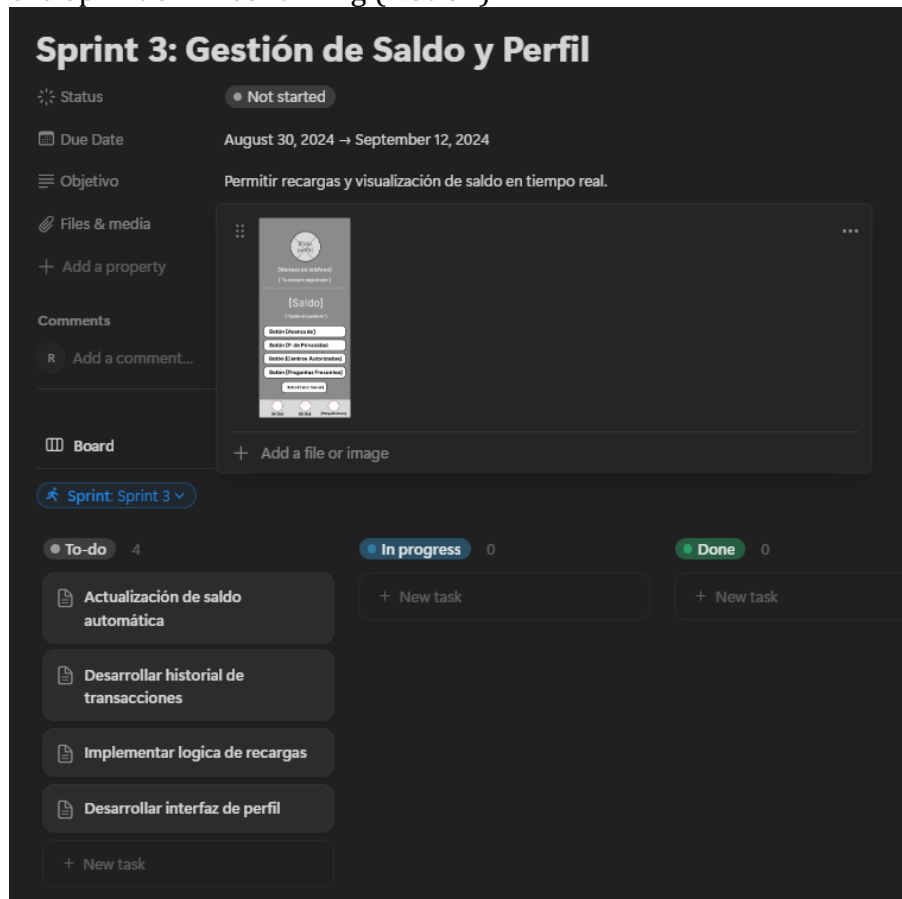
Sprint 3: Gestión de Saldo y Perfil

Status Not started

Due Date August 30, 2024 → September 12, 2024

Objetivo Permitir recargas y visualización de saldo en tiempo real.

Files & media

Add a property

Comments

R Add a comment...

Foto perfil
[Número de telefono]
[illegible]
[Saldo]
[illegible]
Botón [Acerca de]
Botón [P. de Privacidad]
Botón [Centros Autorizados]
Botón [Preguntas Frecuentes]
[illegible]
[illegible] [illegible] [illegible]

...

Add a file or image

Board

Sprint: Sprint 3

To-do 4

Actualización de saldo automática

Desarrollar historial de transacciones

Implementar logica de recargas

Desarrollar interfaz de perfil

+ New task

In progress 0

+ New task

Done 0

+ New task